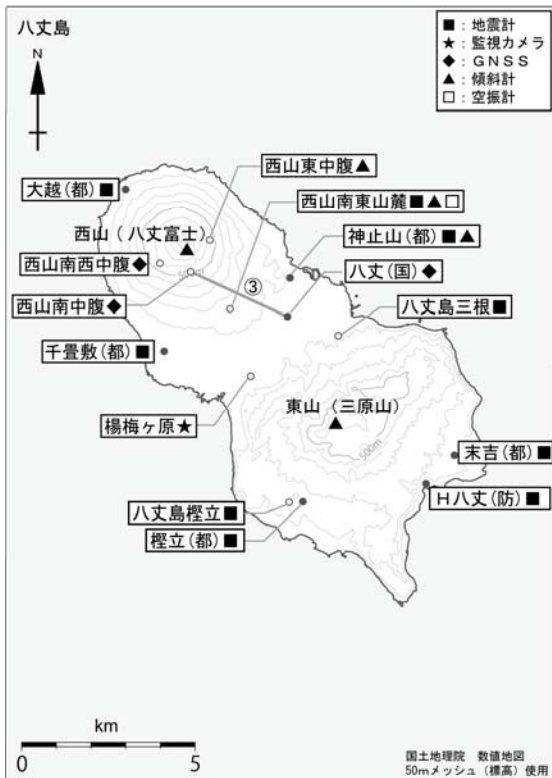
八丈島

■：地震計
★：監視カメラ
◆：ＧＮＳＳ
▲：傾斜計
□：空振計

N

西山東中腹▲
大越(都)■
西山南東山麓■▲□
西山（八丈富士）
神止山(都)■▲
西山南西中腹◆
③
八丈(国)◆
西山南中腹◆
八丈島三根■
千畳敷(都)■
東山（三原山）
楊梅ヶ原★
500m
末吉(都)■
H八丈(防)■
八丈島樫立■
樫立(都)■

km
0
5

国土地理院　数値地図
50mメッシュ（標高）使用